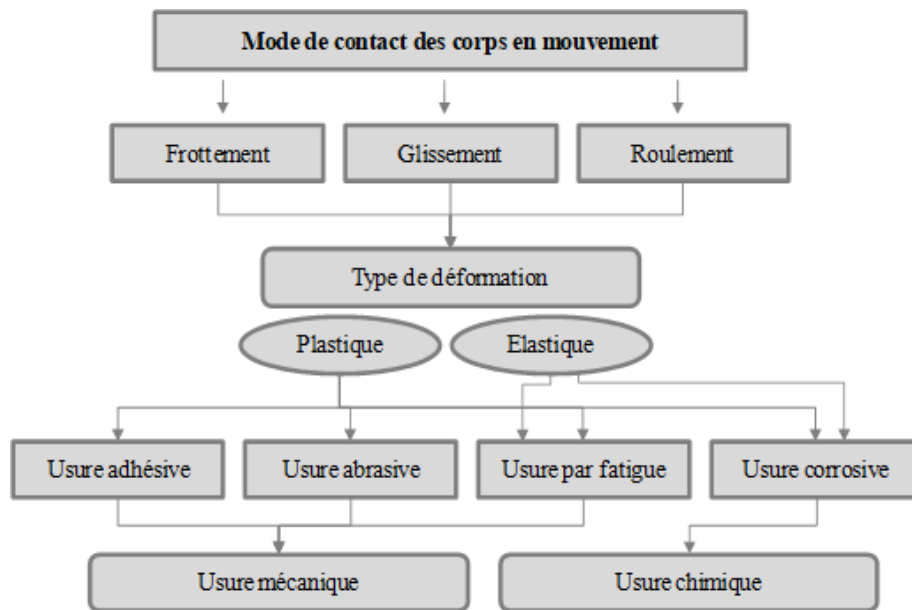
Mode de contact des corps en mouvement

Frottement

Glissement

Roulement

Type de déformation

Plastique

Elastique

Usure adhésive

Usure abrasive

Usure par fatigue

Usure corrosive

Usure mécanique

Usure chimique